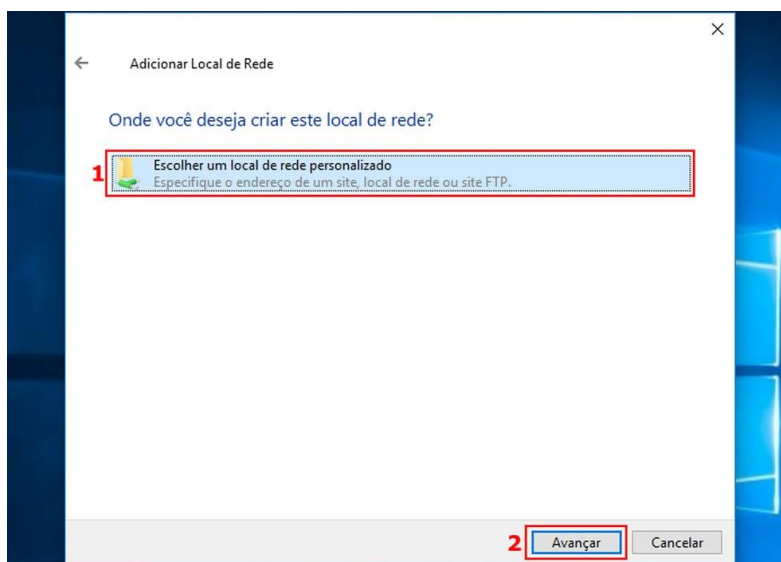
×

←

Adicionar Local de Rede

Onde você deseja criar este local de rede?

1

Escolher um local de rede personalizado

Especifique o endereço de um site, local de rede ou site FTP.

2

Avançar

Cancelar